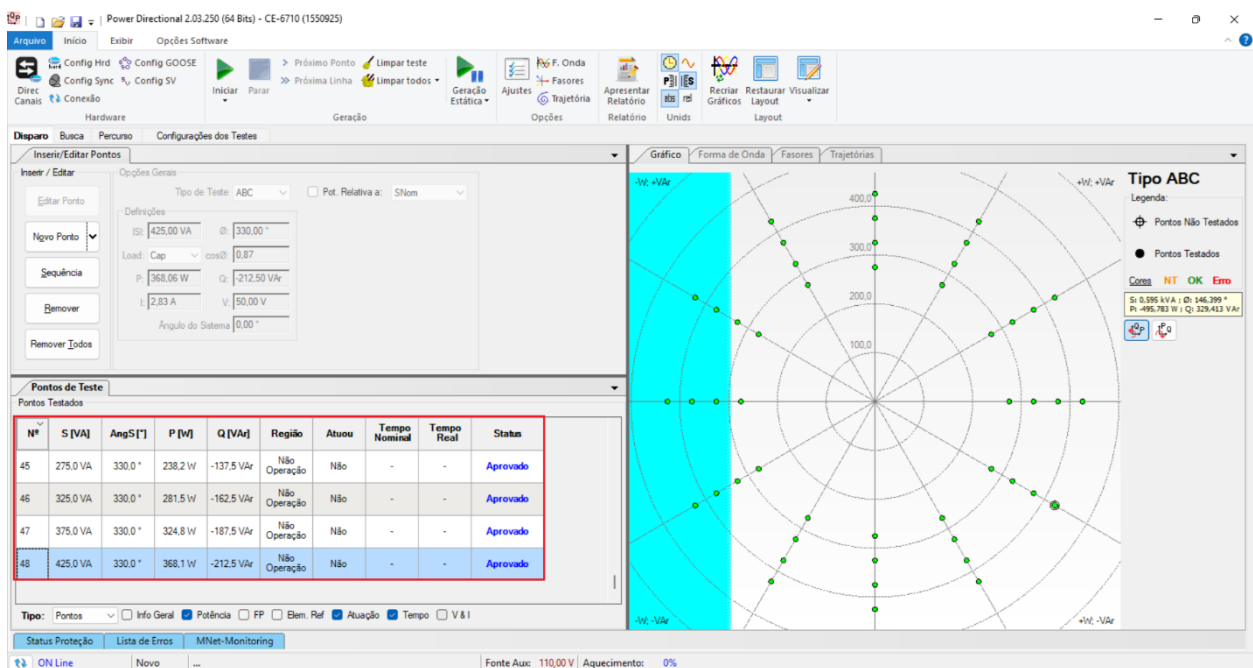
Power Directional 2.03.250 (64 Bits) - CE-6710 (1550925)

Arquivo | Início | Exibir | Opções Software

Direc Canais | Config Hrd | Config Sync | Conexão | Config GOOSE | Config SV
Hardware

Iniciar | Parar | > Próximo Ponto | >> Próxima Linha | Limpar teste | Limpar todos | Geração Estática
Geração

Ajustes | F. Onda | Fasores | Trajetória
Opções

Apresentar Relatório
Relatório

abs | rel
Unids

Recriar Gráficos | Restaurar Layout | Visualizar
Layout

Disparo | Busca | Percurso | Configurações dos Testes

Inserir/Editar Pontos

Inserir / Editar
Editar Ponto
Novo Ponto
Sequência
Remover
Remover Todos

Opções Gerais
Tipo de Teste: ABC
Pot. Relativa a: SNom
Definições
|S|: 425,00 VA | Ø: 330,00 °
Load: Cap | cosØ: 0,87
P: 368,06 W | Q: -212,50 VAr
I: 2,83 A | V: 50,00 V
Ângulo do Sistema 0,00 °

Pontos de Teste
Pontos Testados

| Nº | S [VA] | AngS [°] | P [W] | Q [VAr] | Região | Atuou | Tempo Nominal | Tempo Real | Status |
|---|---|---|---|---|---|---|---|---|---|
| 45 | 275,0 VA | 330,0 ° | 238,2 W | -137,5 VAr | Não Operação | Não | - | - | Aprovado |
| 46 | 325,0 VA | 330,0 ° | 281,5 W | -162,5 VAr | Não Operação | Não | - | - | Aprovado |
| 47 | 375,0 VA | 330,0 ° | 324,8 W | -187,5 VAr | Não Operação | Não | - | - | Aprovado |
| 48 | 425,0 VA | 330,0 ° | 368,1 W | -212,5 VAr | Não Operação | Não | - | - | Aprovado |

Tipo: Pontos | Info Geral | Potência | FP | Elem. Ref | Atuação | Tempo | V & I

Gráfico | Forma de Onda | Fasores | Trajetórias

-W; +VAr
+W; +VAr
400,0
300,0
200,0
100,0
-W; -VAr
+W; -VAr

Tipo ABC
Legenda:
Pontos Não Testados
Pontos Testados
Cores NT OK Erro
S: 0,595 kVA ; Ø: 146,399 °
P: -495,783 W ; Q: 329,413 VAr

Status Proteção | Lista de Erros | MNet-Monitoring

ON Line | Novo | ... | Fonte Aux: 110,00 V | Aquecimento: 0%